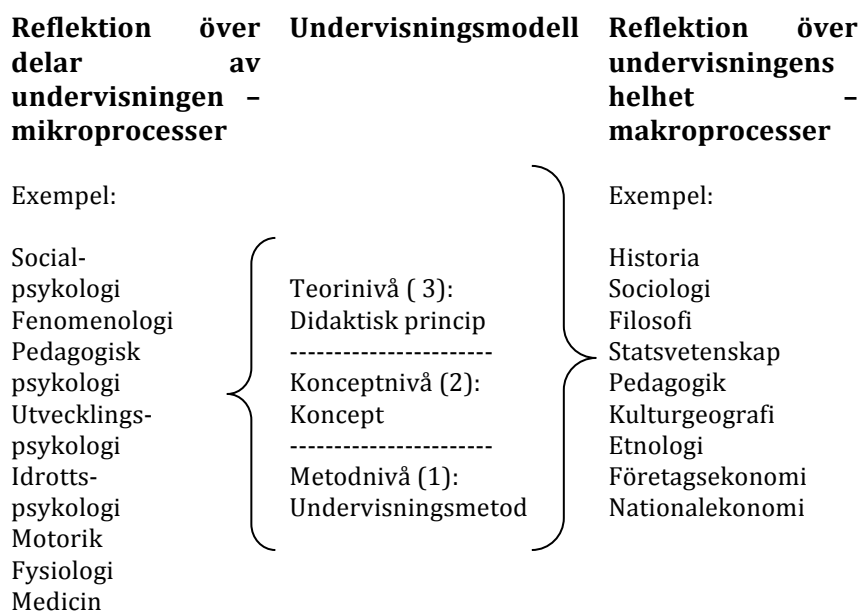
**Reflektion över delar av undervisningen – mikroprocesser**

Exempel:

Social-
psykologi
Fenomenologi
Pedagogisk
psykologi
Utvecklings-
psykologi
Idrotts-
psykologi
Motorik
Fysiologi
Medicin

**Undervisningsmodell**

Teorinivå ( 3):
Didaktisk princip
------------------------
Konceptnivå (2):
Koncept
------------------------
Metodnivå (1):
Undervisningsmetod

**Reflektion över undervisningens helhet – makroprocesser**

Exempel:

Historia
Sociologi
Filosofi
Statsvetenskap
Pedagogik
Kulturgeografi
Etnologi
Företagsekonomi
Nationalekonomi